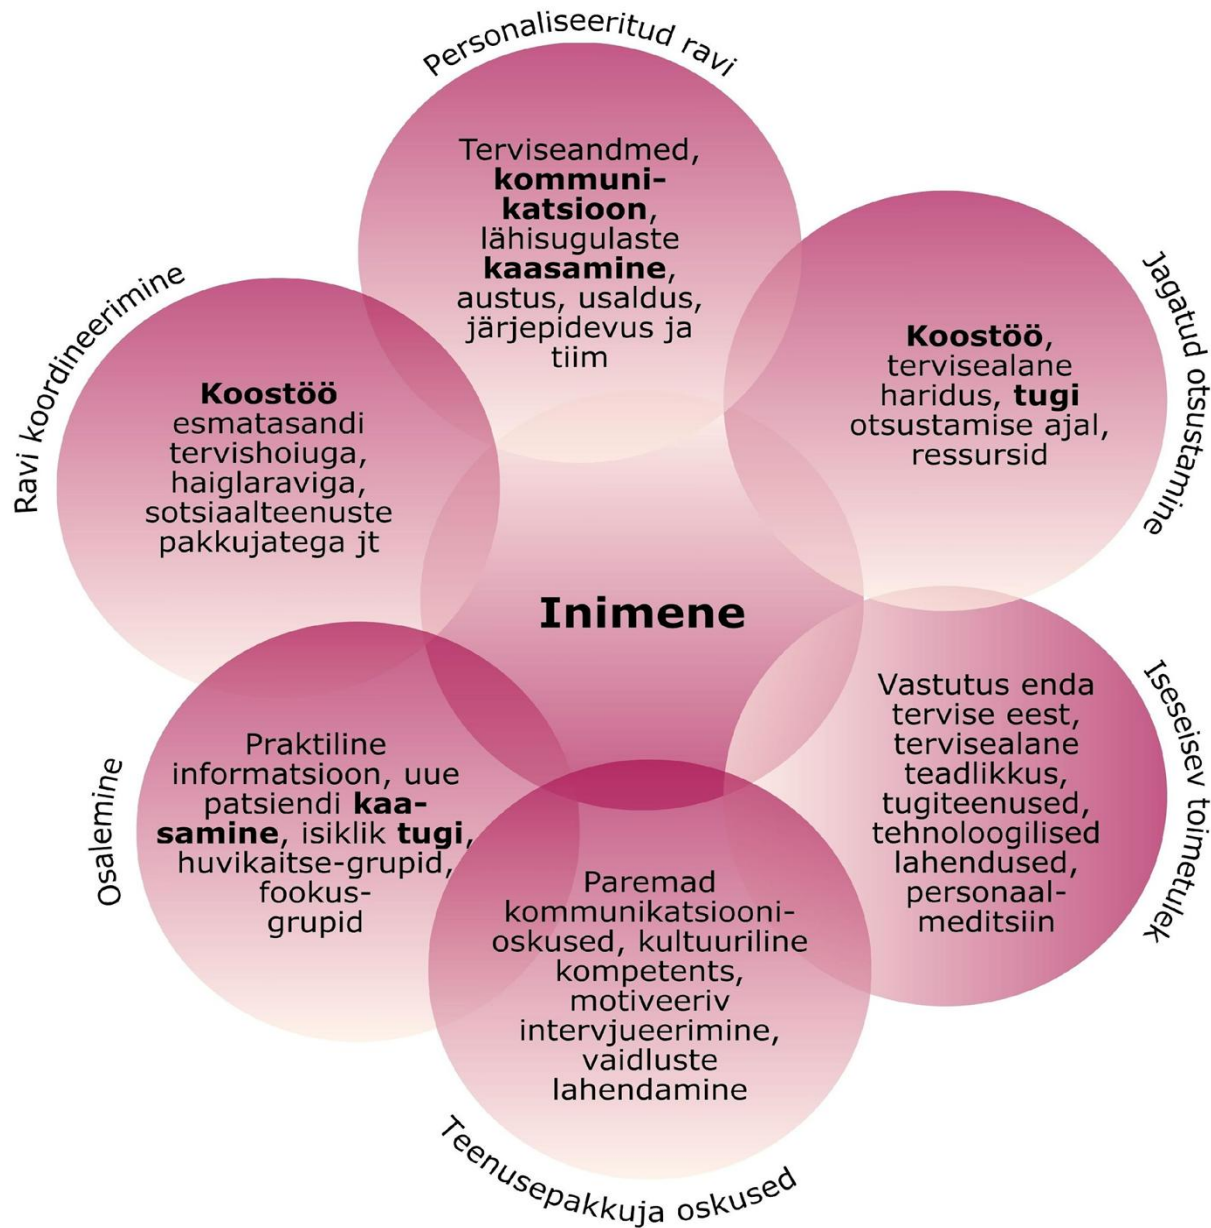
Personaliseeritud ravi

Terviseandmed, kommunikatsioon, lähisugulaste kaasamine, austus, usaldus, järjepidevus ja tiim

Jagatud otsustamine

Koostöö, tervisealane haridus, tugi otsustamise ajal, ressursid

Ravi koordineerimine

Koostöö esmatasandi tervishoiuga, haiglaraviga, sotsiaalteenuste pakkujatega jt

Inimene

Iseseisev toimetulek

Vastutus enda tervise eest, tervisealane teadlikkus, tugiteenused, tehnoloogilised lahendused, personaalmeditsiin

Osalemine

Praktiline informatsioon, uue patsiendi kaasamine, isiklik tugi, huvikaitse-grupid, fookusgrupid

Paremad kommunikatsioonioskused, kultuuriline kompetents, motiveeriv intervjueerimine, vaidluste lahendamine

Teenusepakkuja oskused